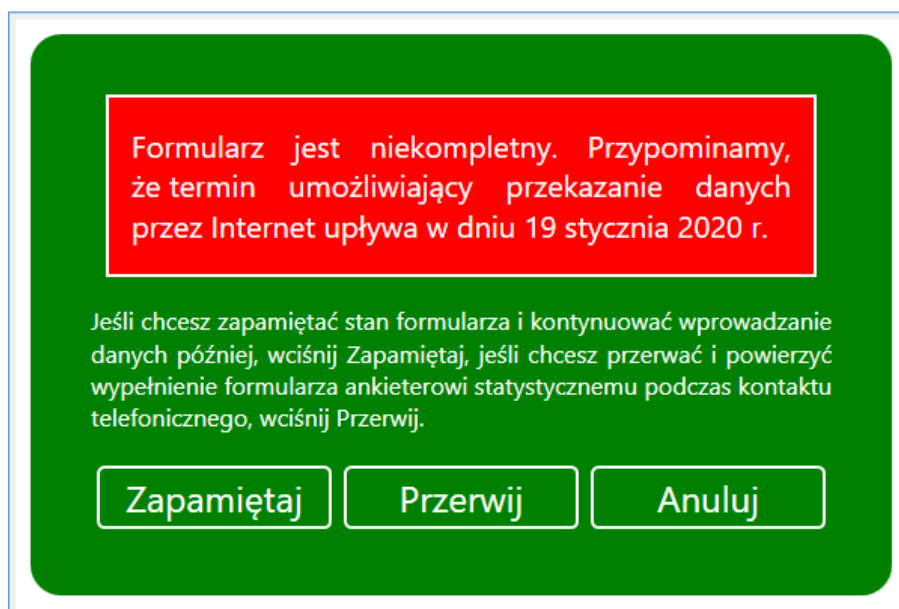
Formularz jest niekompletny. Przypominamy, że termin umożliwiający przekazanie danych przez Internet upływa w dniu 19 stycznia 2020 r.

Jeśli chcesz zapamiętać stan formularza i kontynuować wprowadzanie danych później, wciśnij Zapamiętaj, jeśli chcesz przerwać i powierzyć wypełnienie formularza ankieterowi statystycznemu podczas kontaktu telefonicznego, wciśnij Przerwij.

Zapamiętaj

Przerwij

Anuluj